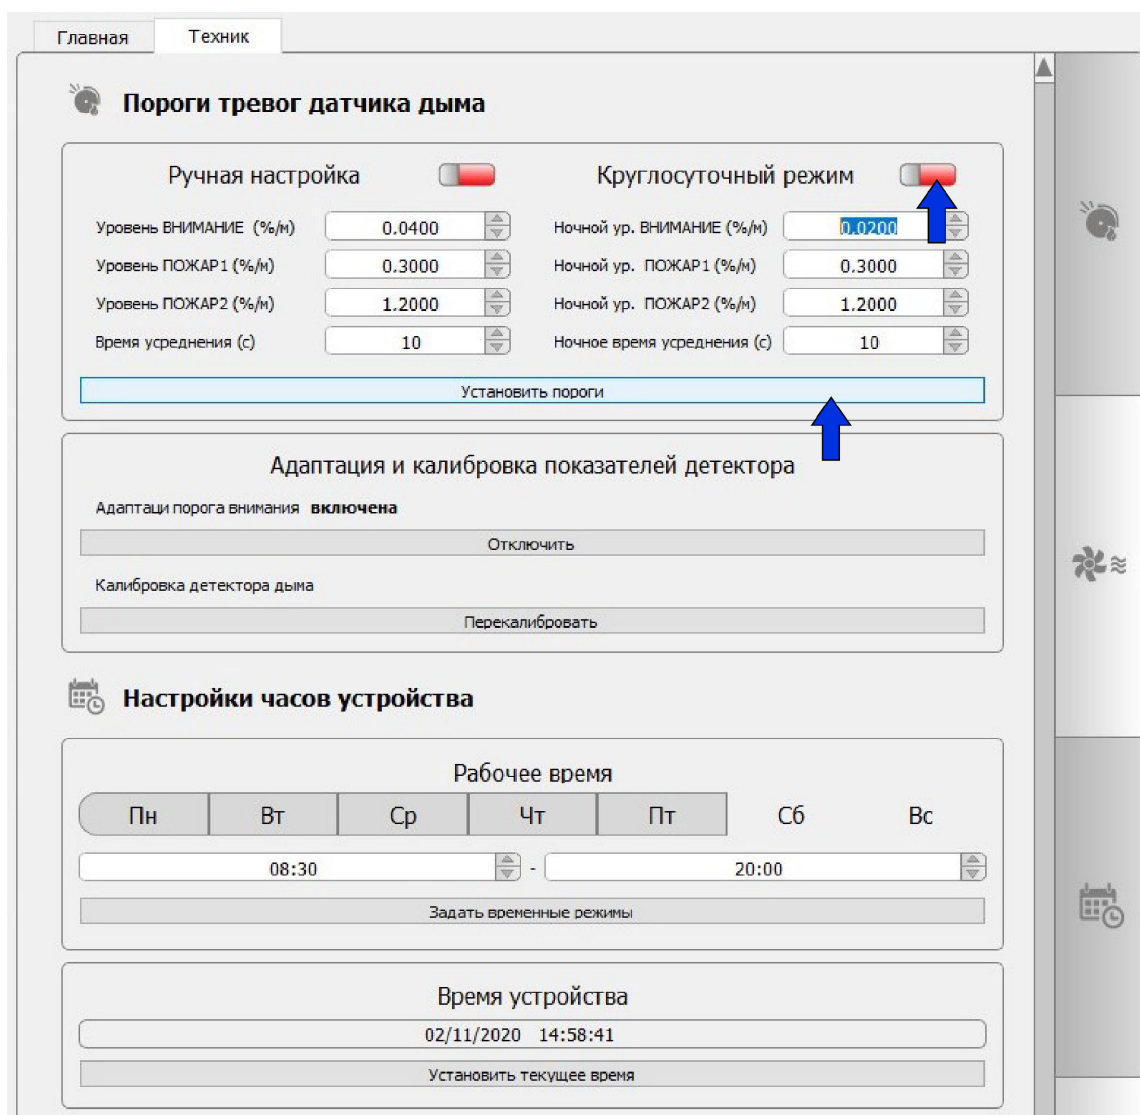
Главная Техник

Пороги тревог датчика дыма

Ручная настройка

Круглосуточный режим

Уровень ВНИМАНИЕ (%/м) 0.0400

Уровень ПОЖАР1 (%/м) 0.3000

Уровень ПОЖАР2 (%/м) 1.2000

Время усреднения (с) 10

Ночной ур. ВНИМАНИЕ (%/м) 0.0200

Ночной ур. ПОЖАР1 (%/м) 0.3000

Ночной ур. ПОЖАР2 (%/м) 1.2000

Ночное время усреднения (с) 10

Установить пороги

Адаптация и калибровка показателей детектора

Адаптаци порога внимания **включена**

Отключить

Калибровка детектора дыма

Перекалибровать

Настройки часов устройства

Рабочее время

| Пн | Вт | Ср | Чт | Пт | Сб | Вс |
|---|---|---|---|---|---|---|

08:30 - 20:00

Задать временные режимы

Время устройства

02/11/2020 14:58:41

Установить текущее время